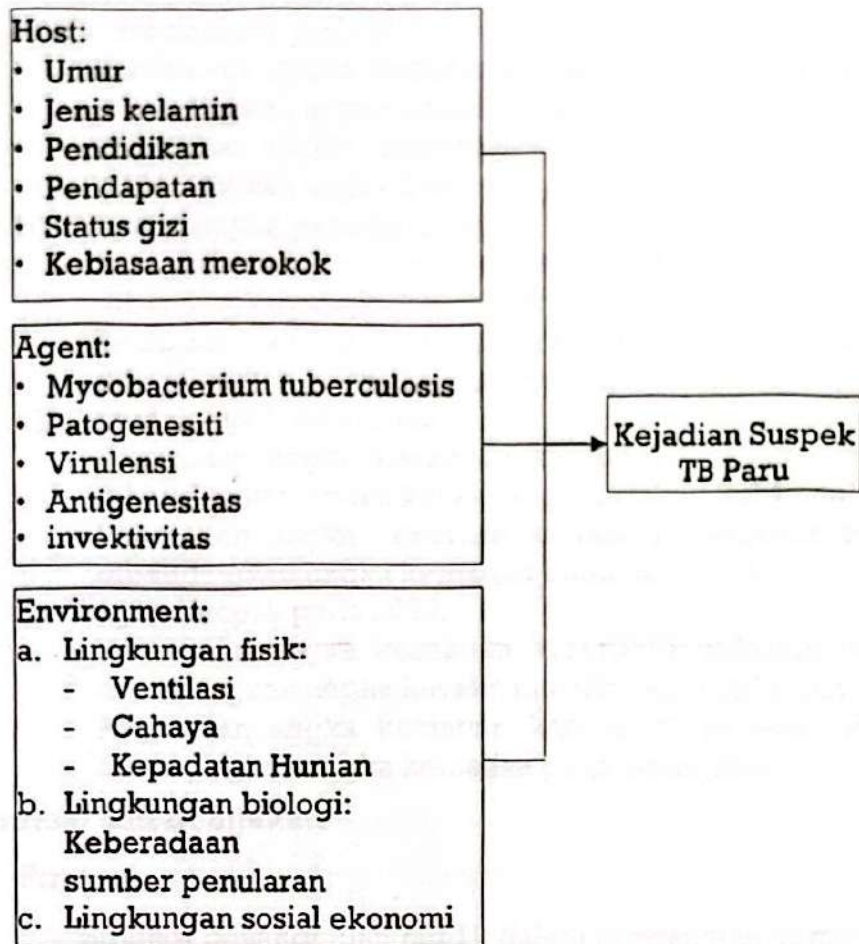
Host:
• Umur
• Jenis kelamin
• Pendidikan
• Pendapatan
• Status gizi
• Kebiasaan merokok

Agent:
• Mycobacterium tuberculosis
• Patogenesiti
• Virulensi
• Antigenesitas
• invektivitas

Environment:
a. Lingkungan fisik:
- Ventilasi
- Cahaya
- Kepadatan Hunian
b. Lingkungan biologi: Keberadaan sumber penularan
c. Lingkungan sosial ekonomi

Kejadian Suspek TB Paru